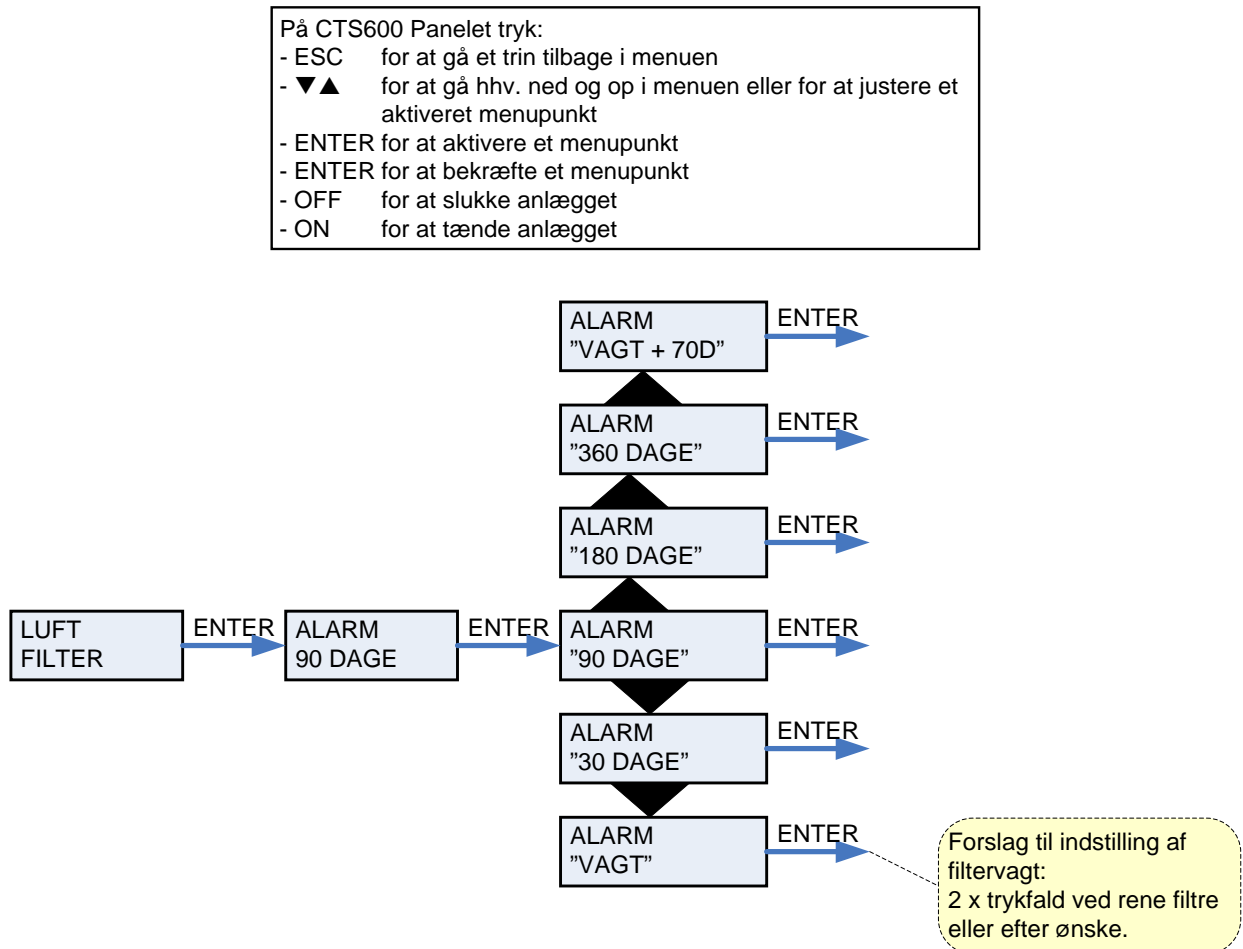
På CTS600 Panelet tryk:
- ESC for at gå et trin tilbage i menuen
- ▼▲ for at gå hhv. ned og op i menuen eller for at justere et aktiveret menupunkt
- ENTER for at aktivere et menupunkt
- ENTER for at bekræfte et menupunkt
- OFF for at slukke anlægget
- ON for at tænde anlægget

ALARM
"VAGT + 70D"
ENTER

ALARM
"360 DAGE"
ENTER

ALARM
"180 DAGE"
ENTER

LUFT
FILTER
ENTER

ALARM
90 DAGE
ENTER

ALARM
"90 DAGE"
ENTER

ALARM
"30 DAGE"
ENTER

ALARM
"VAGT"
ENTER

Forslag til indstilling af filtervagt:
2 x trykfald ved rene filtre eller efter ønske.